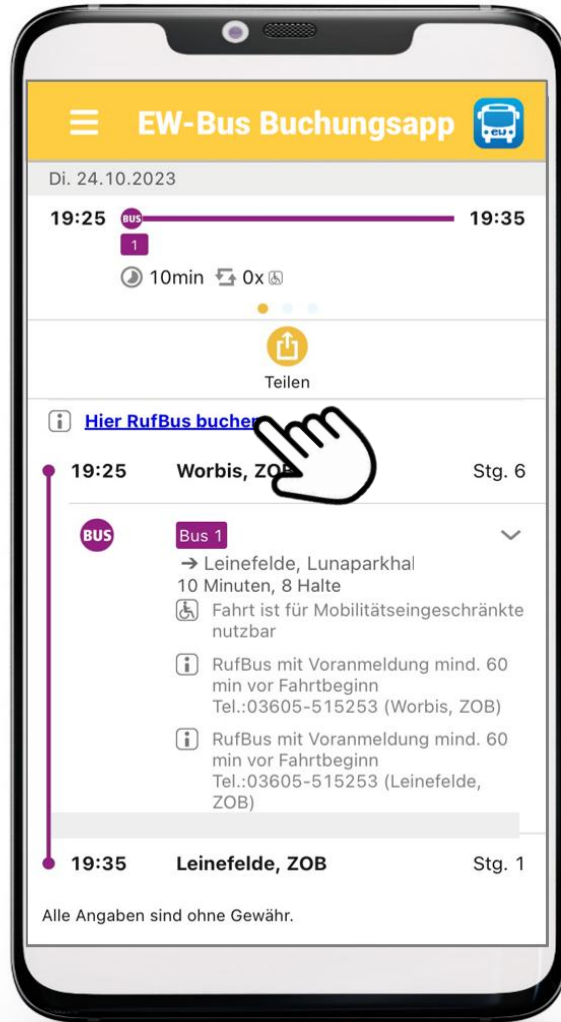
EW-Bus Buchungsapp

Di. 24.10.2023

19:25 BUS 19:35

1

10min 0x

Teilen

Hier RufBus buchen

19:25 Worbis, ZOB Stg. 6

BUS

Bus 1

→ Leinefelde, Lunaparkhal

10 Minuten, 8 Halte

Fahrt ist für Mobilitätseingeschränkte nutzbar

RufBus mit Voranmeldung mind. 60 min vor Fahrtbeginn Tel.:03605-515253 (Worbis, ZOB)

RufBus mit Voranmeldung mind. 60 min vor Fahrtbeginn Tel.:03605-515253 (Leinefelde, ZOB)

19:35 Leinefelde, ZOB Stg. 1

Alle Angaben sind ohne Gewähr.